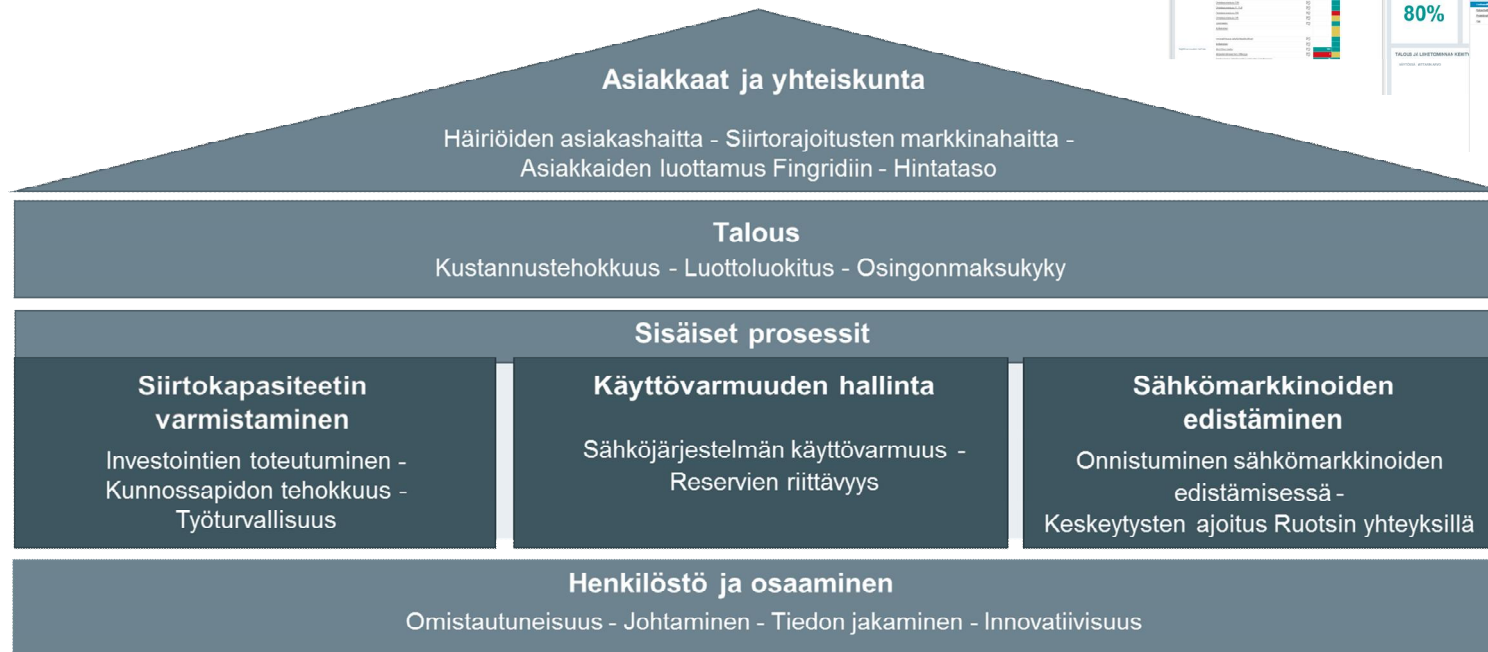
80%

TALOUS JA LIIKETOIMINNAN KEHITYS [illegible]

Asiakkaat ja yhteiskunta

Häiriöiden asiakashaitta - Siirtorajoitusten markkinahaitta - Asiakkaiden luottamus Fingridiin - Hintataso

Talous

Kustannustehokkuus - Luottoluokitus - Osingonmaksukyky

Sisäiset prosessit

Siirtokapasiteetin varmistaminen

Investointien toteutuminen - Kunnossapidon tehokkuus - Työturvallisuus

Käyttövarmuuden hallinta

Sähköjärjestelmän käyttövarmuus - Reservien riittävyys

Sähkömarkkinoiden edistäminen

Onnistuminen sähkömarkkinoiden edistämisessä - Keskeytysten ajoitus Ruotsin yhteyksillä

Henkilöstö ja osaaminen

Omistautuneisuus - Johtaminen - Tiedon jakaminen - Innovatiivisuus